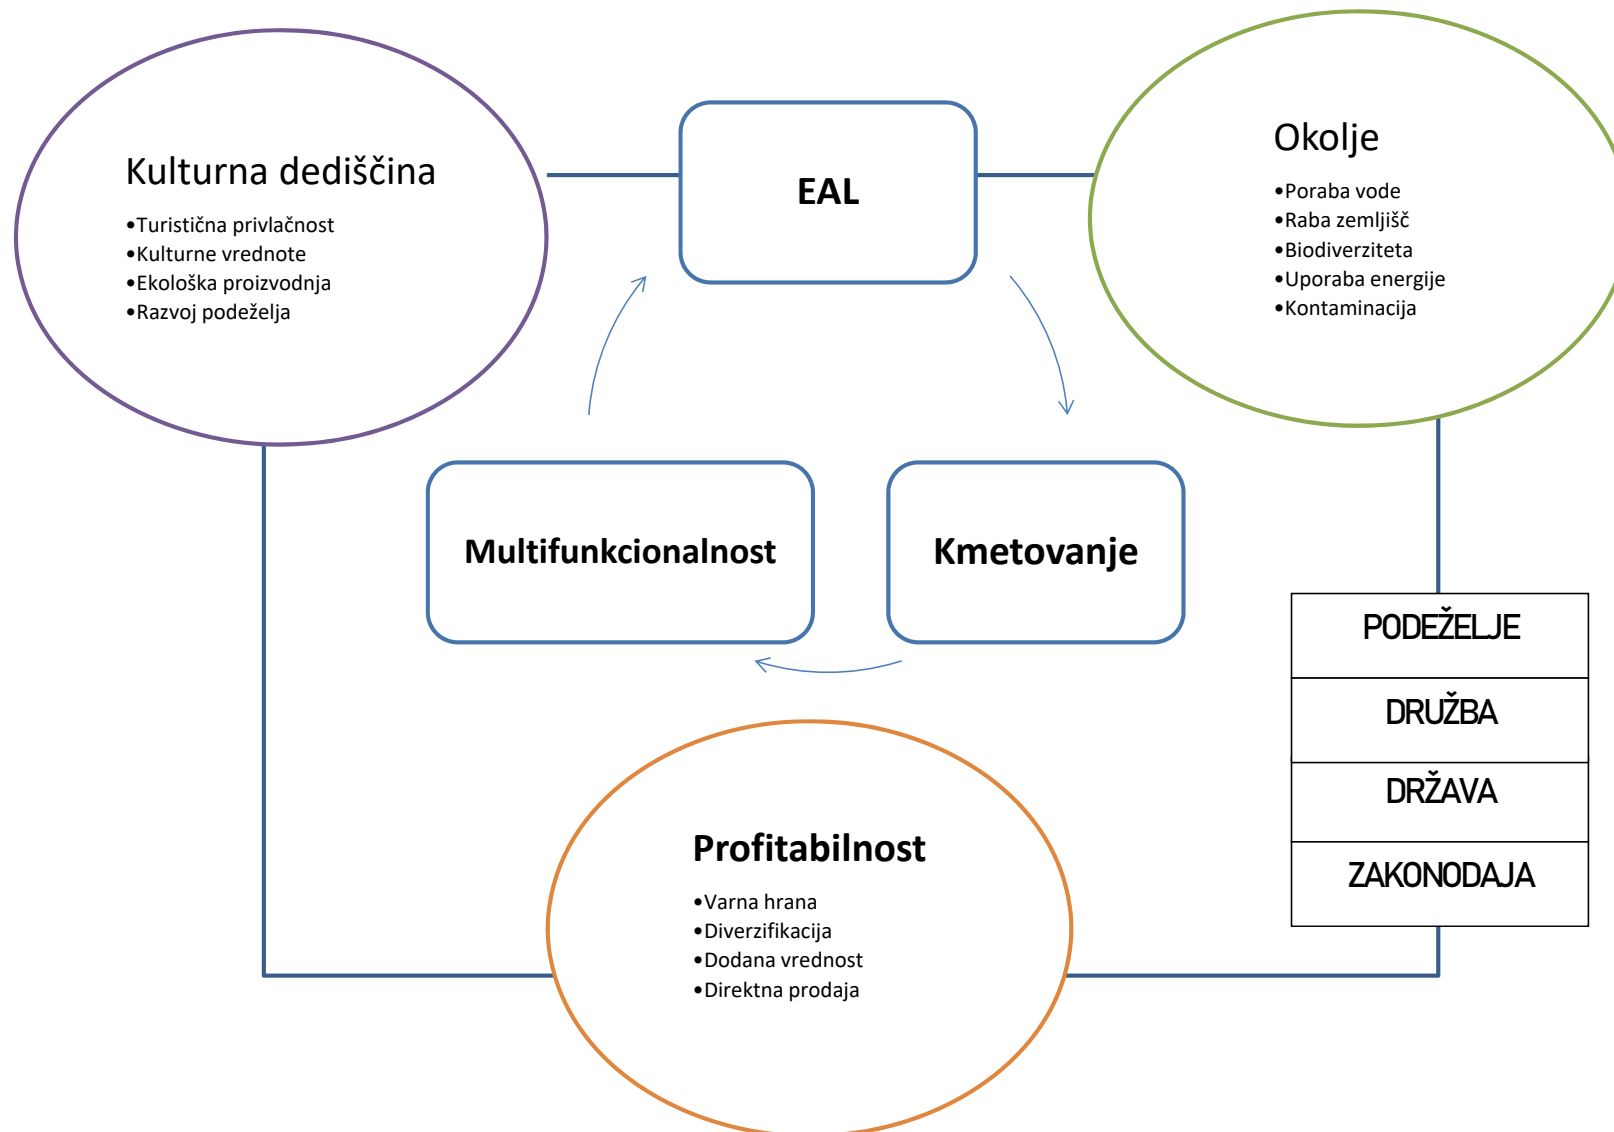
Kulturna dediščina
•Turistična privlačnost
•Kulturne vrednote
•Ekološka proizvodnja
•Razvoj podeželja

EAL

Okolje
•Poraba vode
•Raba zemljišč
•Biodiverziteta
•Uporaba energije
•Kontaminacija

Multifunkcionalnost

Kmetovanje

| PODEŽELJE |
|---|
| DRUŽBA |
| DRŽAVA |
| ZAKONODAJA |

Profitabilnost
•Varna hrana
•Diverzifikacija
•Dodana vrednost
•Direktna prodaja